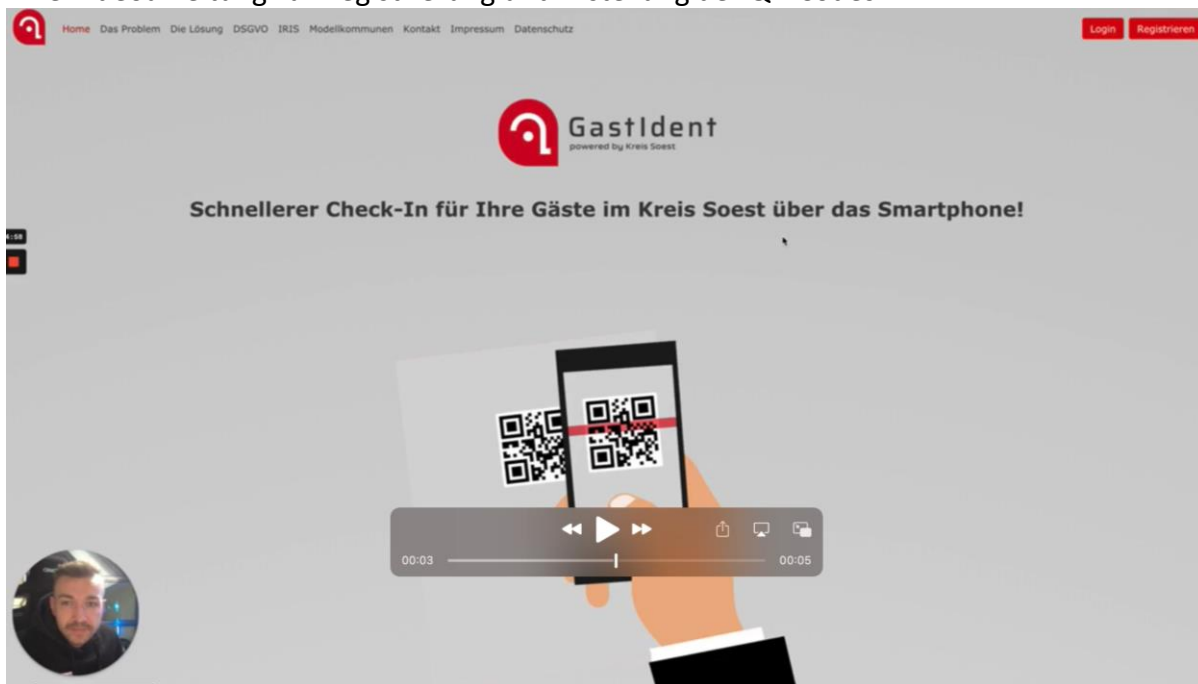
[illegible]

Home Das Problem Die Lösung DSGVO IRIS Modellkommunen Kontakt Impressum Datenschutz

Login Registrieren

GastIdent
powered by Kreis Soest

Schnellerer Check-In für Ihre Gäste im Kreis Soest über das Smartphone!

00:03 00:05